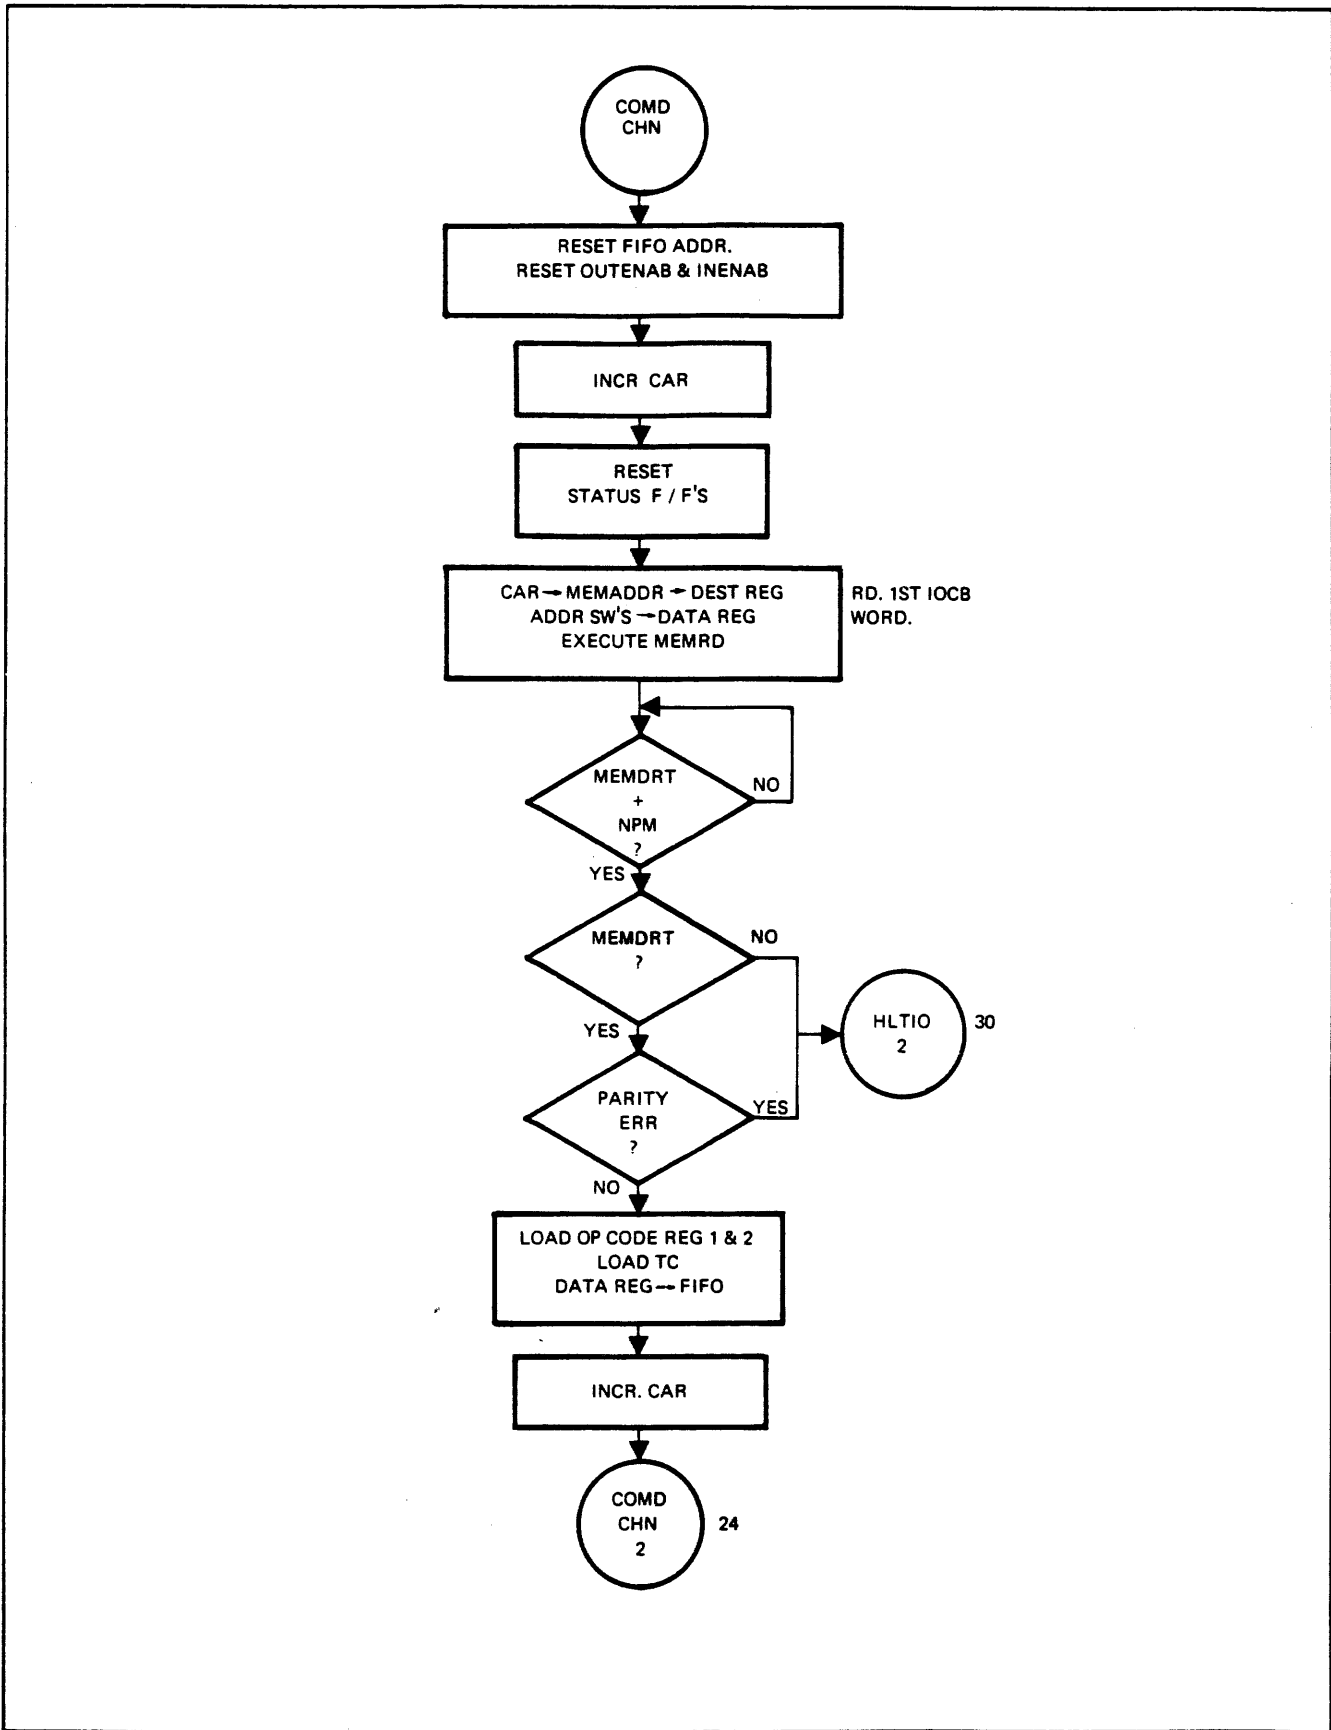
COMD
CHN

RESET FIFO ADDR.
RESET OUTENAB & INENAB

INCR CAR

RESET
STATUS F / F'S

CAR → MEMADDR ← DEST REG
ADDR SW'S → DATA REG
EXECUTE MEMRD

RD. 1ST IOCB WORD.

MEMDRT
+
NPM
?

NO

YES

MEMDRT
?

NO

YES

HLTIO
2

30

PARITY
ERR
?

YES

NO

LOAD OP CODE REG 1 & 2
LOAD TC
DATA REG → FIFO

INCR. CAR

COMD
CHN
2

24